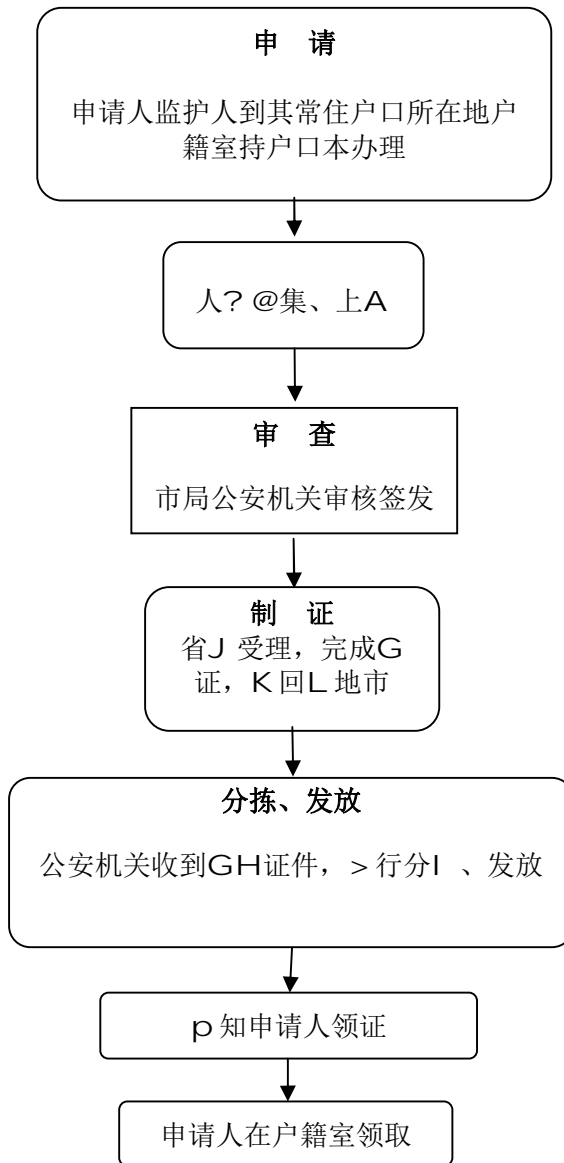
申　请

申请人监护人到其常住户口所在地户籍室持户口本办理

人? @集、上A

审　查

市局公安机关审核签发

制　证

省J 受理，完成G证，K回L地市

分拣、发放

公安机关收到GH证件，>行分I 、发放

p知申请人领证

申请人在户籍室领取